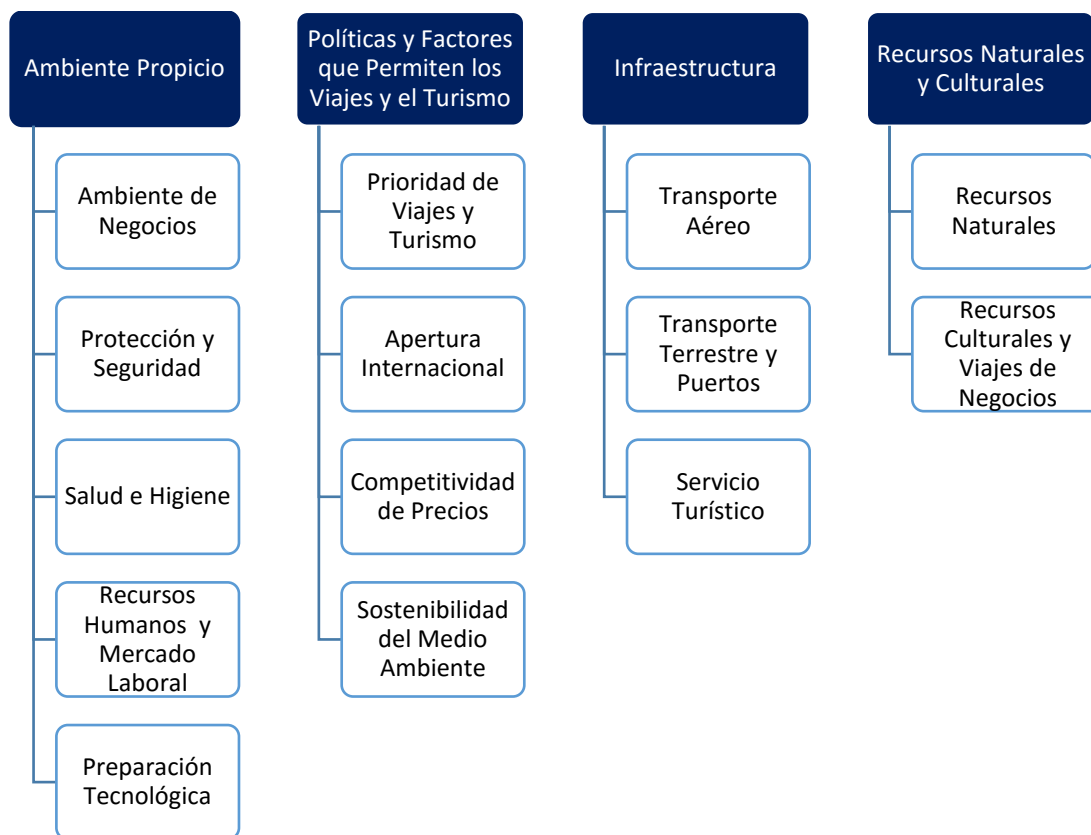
Ambiente Propicio

Ambiente de Negocios

Protección y Seguridad

Salud e Higiene

Recursos Humanos y Mercado Laboral

Preparación Tecnológica

Políticas y Factores que Permiten los Viajes y el Turismo

Prioridad de Viajes y Turismo

Apertura Internacional

Competitividad de Precios

Sostenibilidad del Medio Ambiente

Infraestructura

Transporte Aéreo

Transporte Terrestre y Puertos

Servicio Turístico

Recursos Naturales y Culturales

Recursos Naturales

Recursos Culturales y Viajes de Negocios